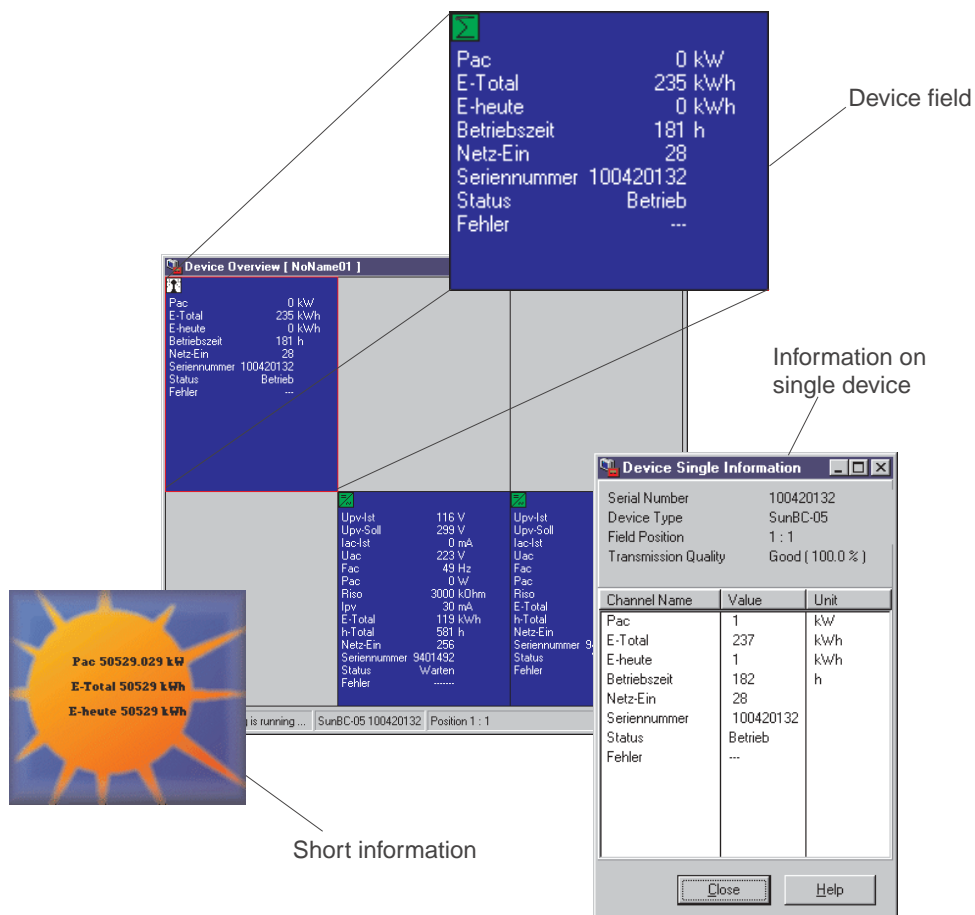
$\Sigma$
Pac 0 kW
E-Total 235 kWh
E-heute 0 kWh
Betriebszeit 181 h
Netz-Ein 28
Seriennummer 100420132
Status Betrieb
Fehler ---

Device field

Device Overview [ NoName01 ]

Pac 0 kW
E-Total 235 kWh
E-heute 0 kWh
Betriebszeit 181 h
Netz-Ein 28
Seriennummer 100420132
Status Betrieb
Fehler ---

Upv-Ist 116 V
Upv-Soll 299 V
Iac-Ist 0 mA
Uac 223 V
Fac 49 Hz
Pac 0 W
Riso 3000 kOhm
Ipv 30 mA
E-Total 119 kWh
h-Total 581 h
Netz-Ein 256
Seriennummer 9401492
Status Warten
Fehler -------

Upv-Ist
Upv-Soll
Iac-Ist
Uac
Fac
Pac
Riso
E-Total
h-Total
Netz-Ein
Seriennummer
Status
Fehler

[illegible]g is running ... | SunBC-05 100420132 | Position 1 : 1

Information on single device

Device Single Information

Serial Number 100420132
Device Type SunBC-05
Field Position 1 : 1
Transmission Quality Good ( 100.0 % )

| Channel Name | Value | Unit |
|---|---|---|
| Pac | 1 | kW |
| E-Total | 237 | kWh |
| E-heute | 1 | kWh |
| Betriebszeit | 182 | h |
| Netz-Ein | 28 | |
| Seriennummer | 100420132 | |
| Status | Betrieb | |
| Fehler | --- | |

Close
Help

Pac 50529.029 kW
E-Total 50529 kWh
E-heute 50529 kWh

Short information